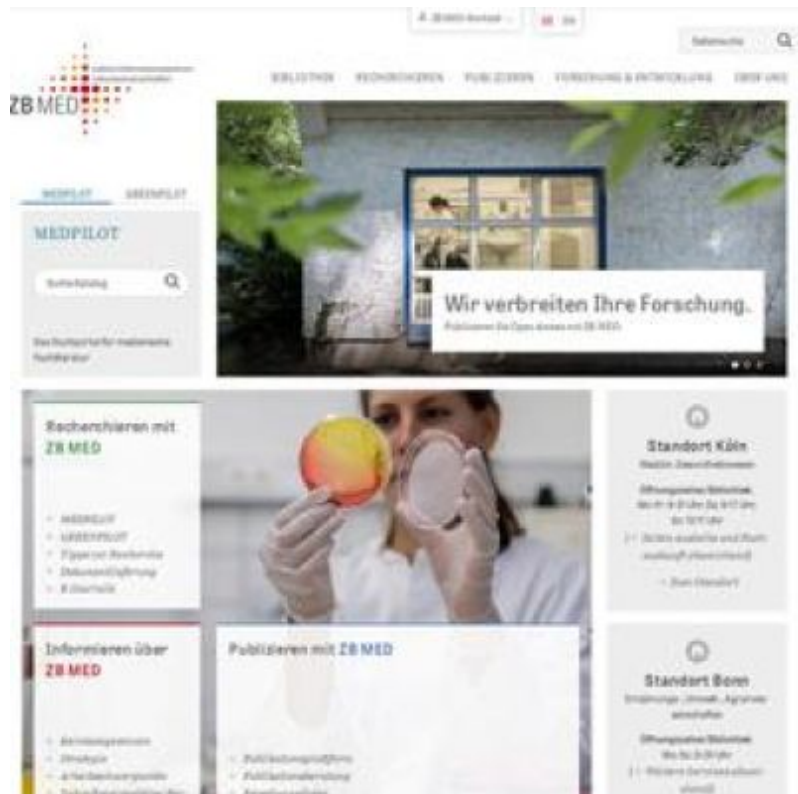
ZB MED Kontakt | EN

Seitensuche

ZB MED

BIBLIOTHEK RECHERCHIEREN PUBLIZIEREN FORSCHUNG & ENTWICKLUNG ÜBER UNS

MEDPILOT GREENPILOT

MEDPILOT

Suche Katalog

Das Suchportal für medizinische Fachliteratur

Wir verbreiten Ihre Forschung.

Publizieren Sie Open Access mit ZB MED

Recherchieren mit ZB MED

- MEDPILOT
- GREENPILOT
- Tipps zur Recherche
- Dokumentlieferung
- E-Journals

Informieren über ZB MED

Publizieren mit ZB MED

Standort Köln

Medizin, Gesundheitswesen

Öffnungszeiten Bibliothek

Standort Bonn

Ernährungs-, Umwelt-, Agrarwissenschaften

Öffnungszeiten Bibliothek

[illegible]